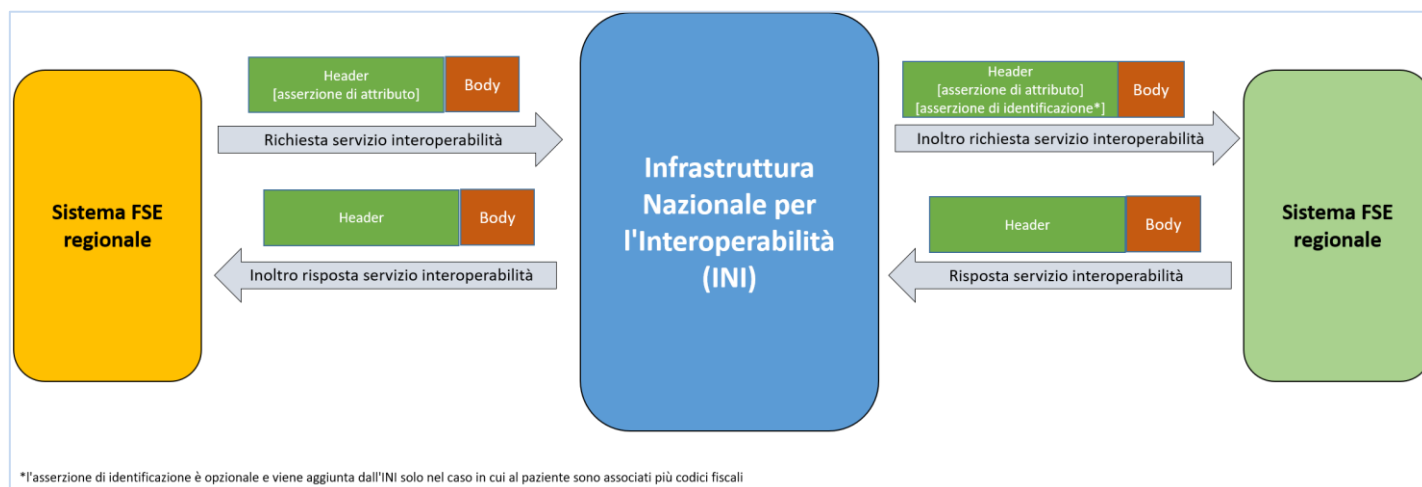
Header
[asserzione di attributo]

Body

Richiesta servizio interoperabilità

Header

Body

Inoltro risposta servizio interoperabilità

Sistema FSE regionale

Infrastruttura Nazionale per l'Interoperabilità (INI)

Header
[asserzione di attributo]
[asserzione di identificazione*]

Body

Inoltro richiesta servizio interoperabilità

Header

Body

Risposta servizio interoperabilità

Sistema FSE regionale

*l'asserzione di identificazione è opzionale e viene aggiunta dall'INI solo nel caso in cui al paziente sono associati più codici fiscali